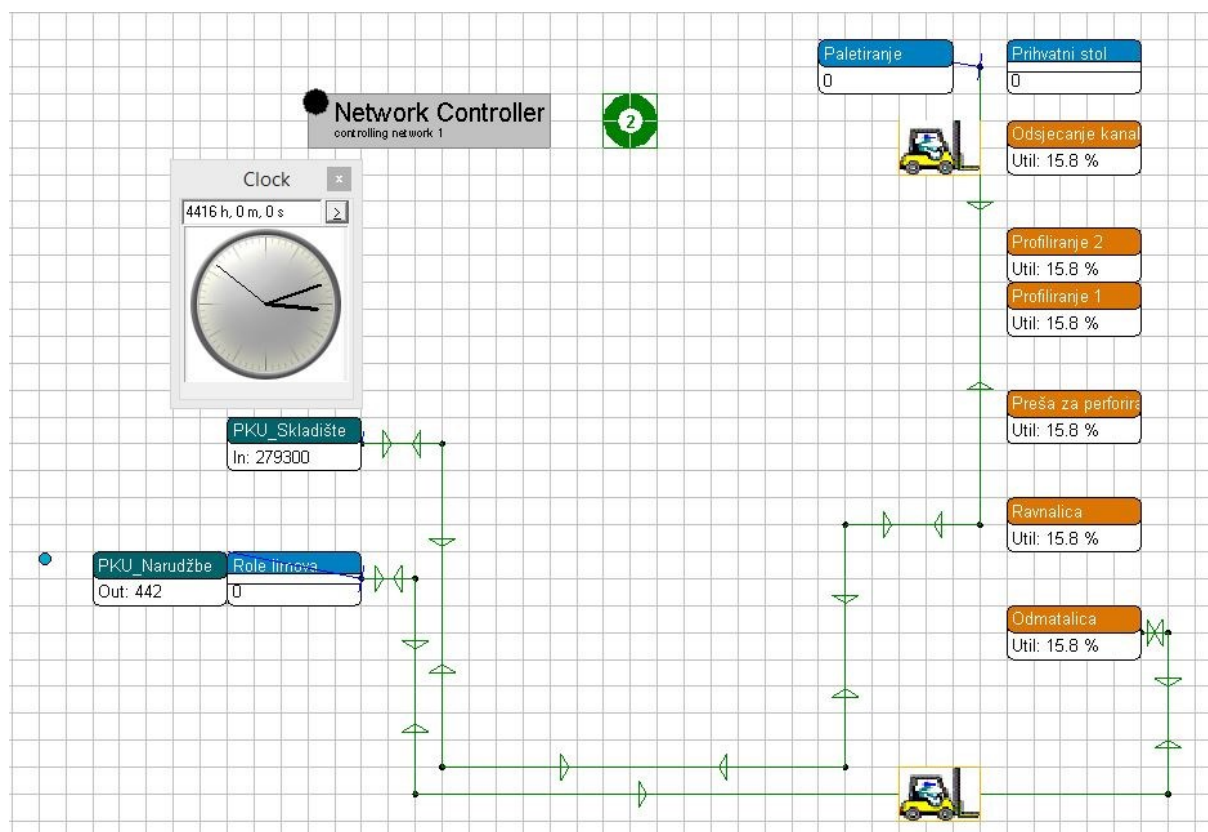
Paletiranje
0

Prihvatni stol
0

Network Controller
controlling network 1

2

Clock
4416 h, 0 m, 0 s
>

Odsjecanje kanal
Util: 15.8 %

Profiliranje 2
Util: 15.8 %

Profiliranje 1
Util: 15.8 %

Preša za perfora
Util: 15.8 %

PKU_Skladište
In: 279300

Ravnalica
Util: 15.8 %

PKU_Narudžbe
Out: 442

Role limova
0

Odmatalica
Util: 15.8 %